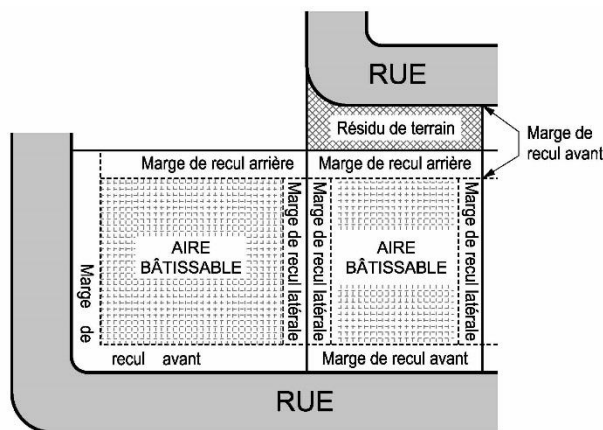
RUE

Résidu de terrain

Marge de recul avant

Marge de recul arrière

Marge de recul arrière

Marge de recul latérale

Marge de recul latérale

Marge de recul latérale

AIRE BÂTISSABLE

AIRE BÂTISSABLE

Marge de recul avant

Marge de recul avant

RUE